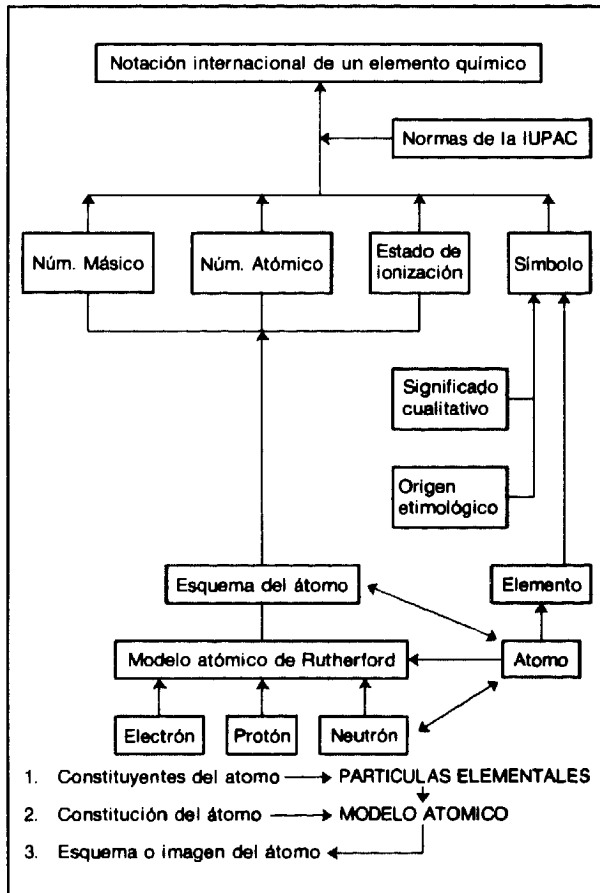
Notación internacional de un elemento químico

Normas de la IUPAC

Núm. Másico

Núm. Atómico

Estado de ionización

Símbolo

Significado cualitativo

Origen etimológico

Esquema del átomo

Elemento

Modelo atómico de Rutherford

Atomo

Electrón

Protón

Neutrón

1. Constituyentes del atomo → PARTICULAS ELEMENTALES

2. Constitución del átomo → MODELO ATOMICO

3. Esquema o imagen del átomo ←